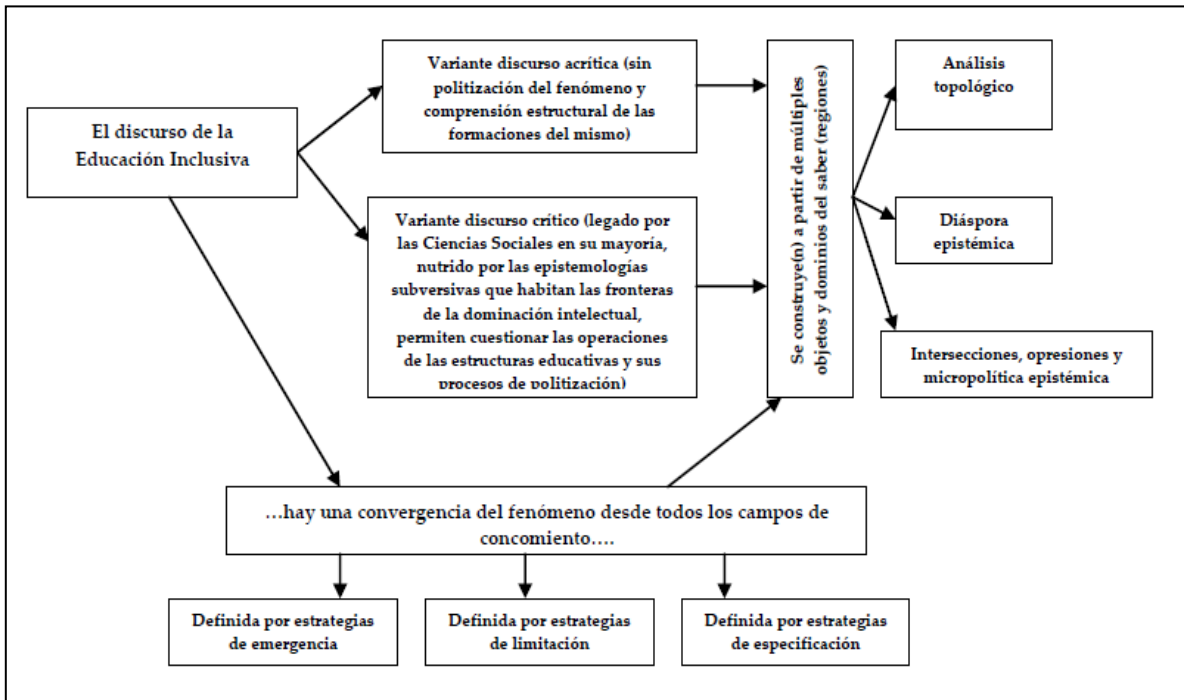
El discurso de la Educación Inclusiva

Variante discurso acrítica (sin politización del fenómeno y comprensión estructural de las formaciones del mismo)

Variante discurso crítico (legado por las Ciencias Sociales en su mayoría, nutrido por las epistemologías subversivas que habitan las fronteras de la dominación intelectual, permiten cuestionar las operaciones de las estructuras educativas y sus procesos de politización)

Se construye(n) a partir de múltiples objetos y dominios del saber (regiones)

Análisis topológico

Diáspora epistémica

Intersecciones, opresiones y micropolítica epistémica

…hay una convergencia del fenómeno desde todos los campos de concomiento….

Definida por estrategias de emergencia

Definida por estrategias de limitación

Definida por estrategias de especificación